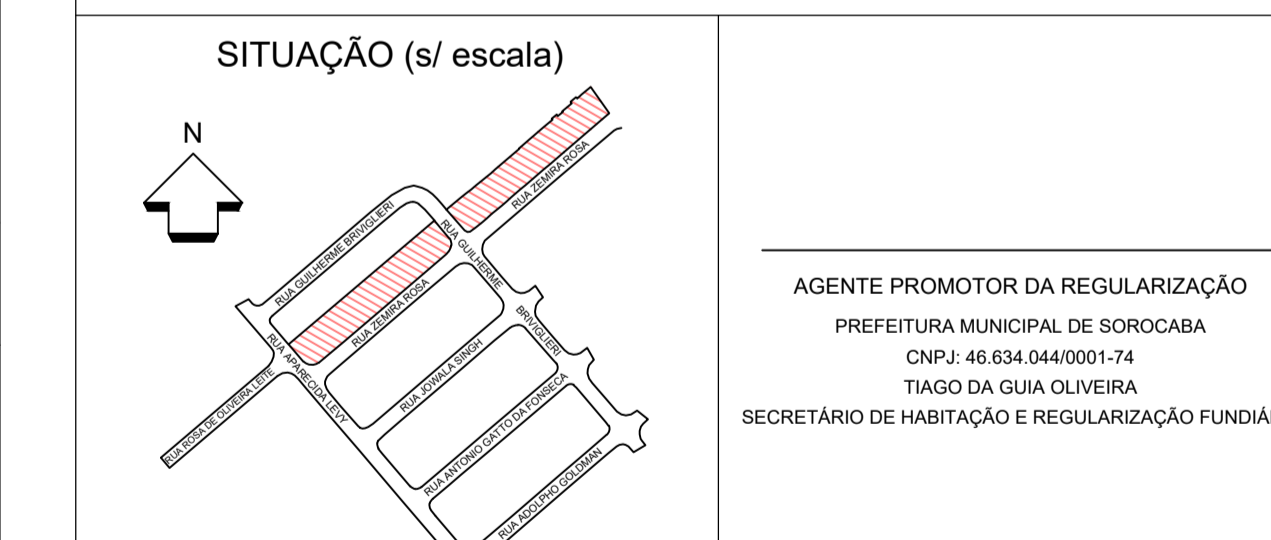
SITUAÇÃO (s/ escala)

N

RUA GUILHERME BRIVIGLIERI

RUA ZEMIRA ROSA

RUA ZEMIRA ROSA

RUA GUILHERME BRIVIGLIERI

RUA APARECIDA LEVY

RUA ROSA DE OLIVEIRA LEITE

RUA JOWALA SINGH

RUA ANTONIO GATTO DA FONSECA

RUA ADOLPHO GOLDMAN

AGENTE PROMOTOR DA REGULARIZAÇÃO

PREFEITURA MUNICIPAL DE SOROCABA

CNPJ: 46.634.044/0001-74

TIAGO DA GUIA OLIVEIRA

SECRETÁRIO DE HABITAÇÃO E REGULARIZAÇÃO FUNDIÁ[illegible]